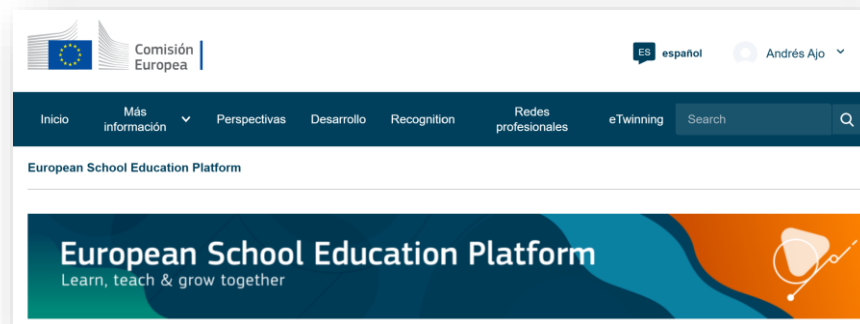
Comisión Europea

ES español

Andrés Ajo

Inicio
Más información
Perspectivas
Desarrollo
Recognition
Redes profesionales
eTwinning
Search

European School Education Platform

European School Education Platform
Learn, teach & grow together